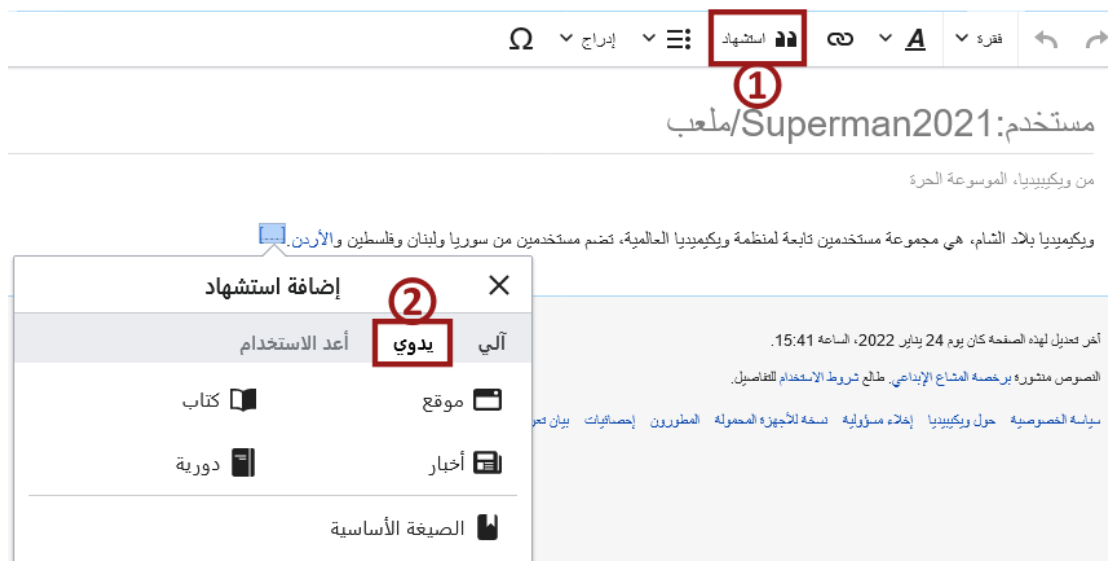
فقرة
استشهاد
إدراج
Ω
1

مستخدم:Superman2021/ملعب

من ويكيبيديا، الموسوعة الحرة

ويكيميديا بلاد الشام، هي مجموعة مستخدمين تابعة لمنظمة ويكيميديا العالمية، تضم مستخدمين من سوريا ولبنان وفلسطين والأردن.[...]

إضافة استشهاد
2
آلي
يدوي
أعد الاستخدام
موقع
كتاب
أخبار
دورية
الصيغة الأساسية

آخر تعديل لهذه الصفحة كان يوم 24 يناير 2022، الساعة 15:41.
النصوص منشورة برخصة المشاع الإبداعي. طالع شروط الاستخدام للتفاصيل.
سياسة الخصوصية حول ويكيبيديا إخلاء مسؤولية نسخة للأجهزة المحمولة المطورون إحصائيات بيان تع